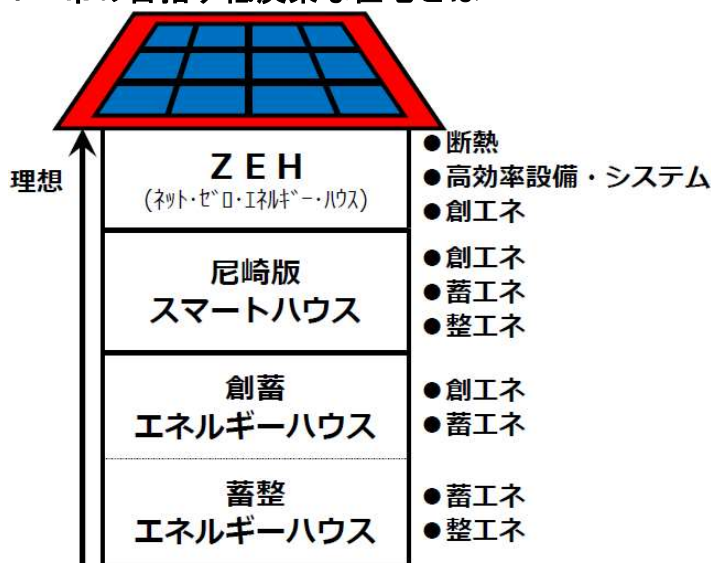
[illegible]

理想

ZEH
(ネット・ゼロ・エネルギー・ハウス)

●断熱
●高効率設備・システム
●創エネ

尼崎版
スマートハウス

●創エネ
●蓄エネ
●整エネ

創蓄
エネルギーハウス

●創エネ
●蓄エネ

蓄整
エネルギーハウス

●蓄エネ
●整エネ